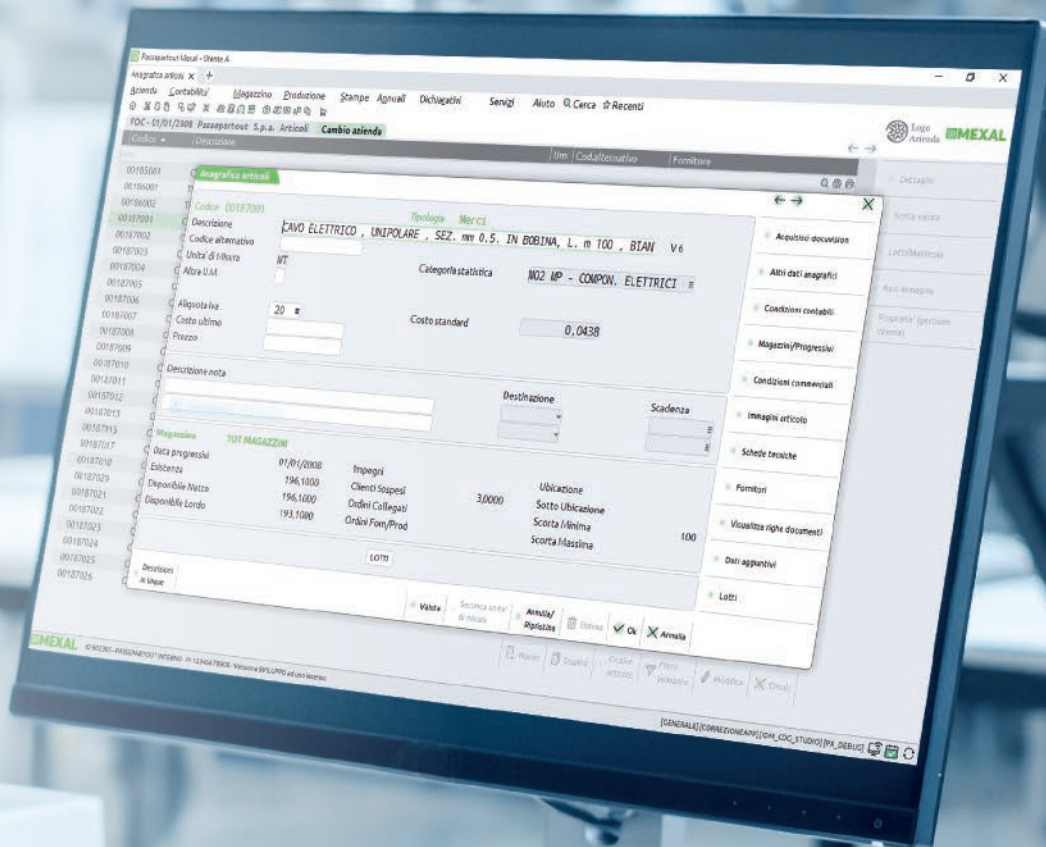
Passepartout Mexal - Cliente A

Anagrafica articoli X +

Azienda Contabilità Magazzino Produzione Stampe Annuali Dichiarativi Servizi Aiuto Cerca Recenti

FOC - 01/01/2008 Passepartout S.p.a. Articoli Cambio azienda

Logo Azienda MEXAL

Codice Descrizione Um Cod.alternativo Fornitore

00185001
00186001
00186002
00187001
00187002
00187003
00187004
00187005
00187006
00187007
00187008
00187009
00187010
00187011
00187012
00187013
00187015
00187017
00187018
00187020
00187021
00187022
00187023
00187024
00187025
00187026

Descrizioni in lingue

Dettaglio
Scelta veloce
Lotti/Matricole
Apri immagine
Proprieta' gestione interna

Anagrafica articoli

Codice 00187001 Tipologia Merci

Descrizione CAVO ELETTRICO , UNIPOLARE , SEZ. mm 0.5. IN BOBINA, L. m 100 , BIAN V6
Codice alternativo
Unita' di Misura MT
Altra U.M.
Categoria statistica M02 MP - COMPON. ELETTRICI
Aliquota iva 20
Costo ultimo
Prezzo
Costo standard 0,0438

Descrizione nota
Destinazione
Scadenza

Magazzino TOT MAGAZZINI
Data progressivi 01/01/2008
Esistenza 196,1000
Disponibile Netto 196,1000
Disponibile Lordo 193,1000
Impegni
Clienti Sospesi 3,0000
Ordini Collegati
Ordini Forn/Prod
Ubicazione
Sotto Ubicazione
Scorta Minima
Scorta Massima 100

LOTTI

Acquisisci documentazione
Altri dati anagrafici
Condizioni contabili
Magazzini/Progressivi
Condizioni commerciali
Immagini articolo
Schede tecniche
Fornitori
Visualizza righe documenti
Dati aggiuntivi
Lotti

Valida Sequenza unita' di misura Annulla/Ripristina Elimina Ok Annulla

Nuovi Duplica Codice articolo Filtro immagini Modifica Elimina

MEXAL

[GENERALE] [CORREZIONEAPP] [DM_COC_STUDIO] [PX_DEBUG]